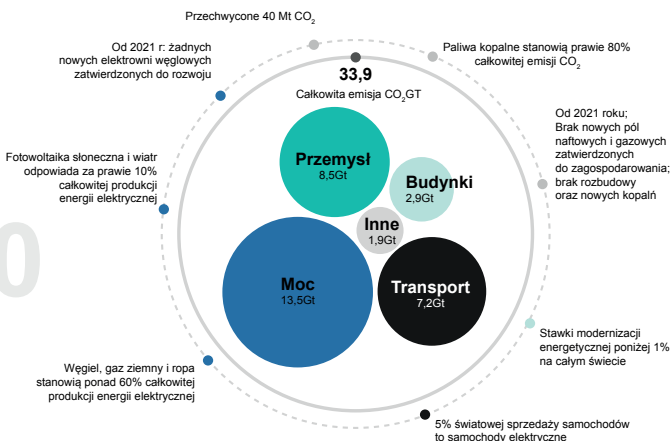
Przechwycone 40 Mt $CO_2$

Od 2021 r: żadnych nowych elektrowni węglowych zatwierdzonych do rozwoju

Paliwa kopalne stanowią prawie 80% całkowitej emisji $CO_2$

33,9

Całkowita emisja $CO_2$GT

Od 2021 roku; Brak nowych pól naftowych i gazowych zatwierdzonych do zagospodarowania; brak rozbudowy oraz nowych kopalń

Fotowoltaika słoneczna i wiatr odpowiada za prawie 10% całkowitej produkcji energii elektrycznej

Przemysł
8,5Gt

Budynki
2,9Gt

Inne
1,9Gt

Moc
13,5Gt

Transport
7,2Gt

Stawki modernizacji energetycznej poniżej 1% na całym świecie

Węgiel, gaz ziemny i ropa stanowią ponad 60% całkowitej produkcji energii elektrycznej

5% światowej sprzedaży samochodów to samochody elektryczne